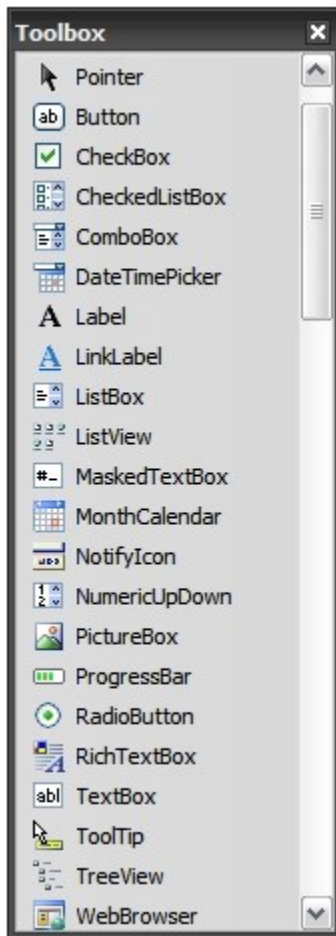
Toolbox
×
Pointer
ab Button
CheckBox
CheckedListBox
ComboBox
DateTimePicker
A Label
A LinkLabel
ListBox
ListView
#_ MaskedTextBox
MonthCalendar
NotifyIcon
NumericUpDown
PictureBox
ProgressBar
RadioButton
RichTextBox
abl TextBox
ToolTip
TreeView
WebBrowser